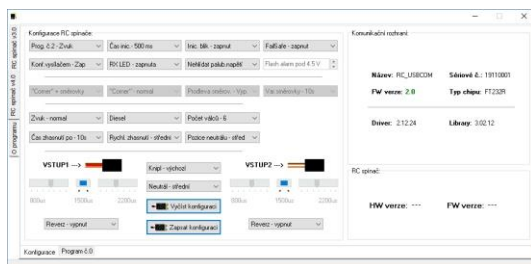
RC spínač v3.0
RC spínač v4.0
O programu

Konfigurace RC spínače:

Prog. 0.2 - Zvuk
Čas inic.: 500 ms
Inic. blik - zapnut
FailSafe - zapnut
Konf. vysílačem - Zap
RX LED - zapnuta
Nehlídat palub.napětí
Flash alarm pod 4.5 V
"Corner" + směrovky
"Corner" - normal
Prodleva směrov. - Vyp
Vaz.směrovky - 10s
Zvuk - normal
Diesel
Počet válců - 6
Čas zhasnutí po - 10s
Rychl. zhasnutí - střední
Pozice neutrálu - střed

VSTUP1 -->
Knipl - výchozí
VSTUP2 -->
Neutrál - střední
800us
1500us
2200us
800us
1500us
2200us
Vyčíst konfiguraci
Zapsat konfiguraci
Reverz - vypnut
Reverz - vypnut

Komunikační rozhraní:
Název: RC_USBCOM
Sériové č.: 19110801
FW verze: 2.0
Typ chipu: FT232R
Driver: 2.12.24
Library: 3.02.12

RC spínač:
HW verze: ---
FW verze: ---

Konfigurace
Program 6.0